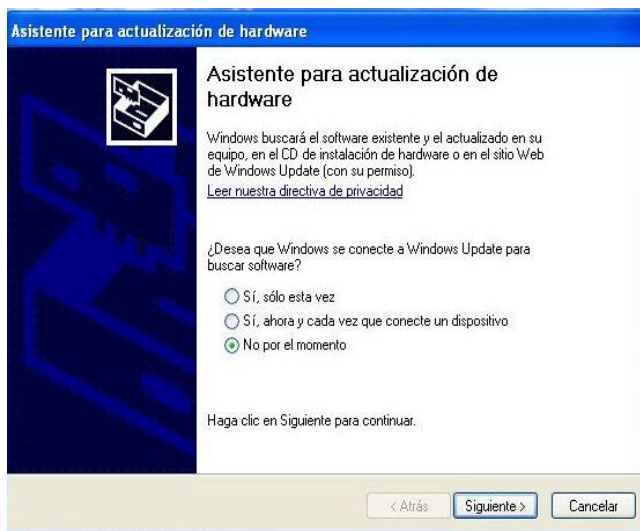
Asistente para actualización de hardware

Asistente para actualización de hardware

Windows buscará el software existente y el actualizado en su equipo, en el CD de instalación de hardware o en el sitio Web de Windows Update (con su permiso).
Leer nuestra directiva de privacidad

¿Desea que Windows se conecte a Windows Update para buscar software?

Sí, sólo esta vez
Sí, ahora y cada vez que conecte un dispositivo
No por el momento

Haga clic en Siguiente para continuar.

< Atrás
Siguiente >
Cancelar